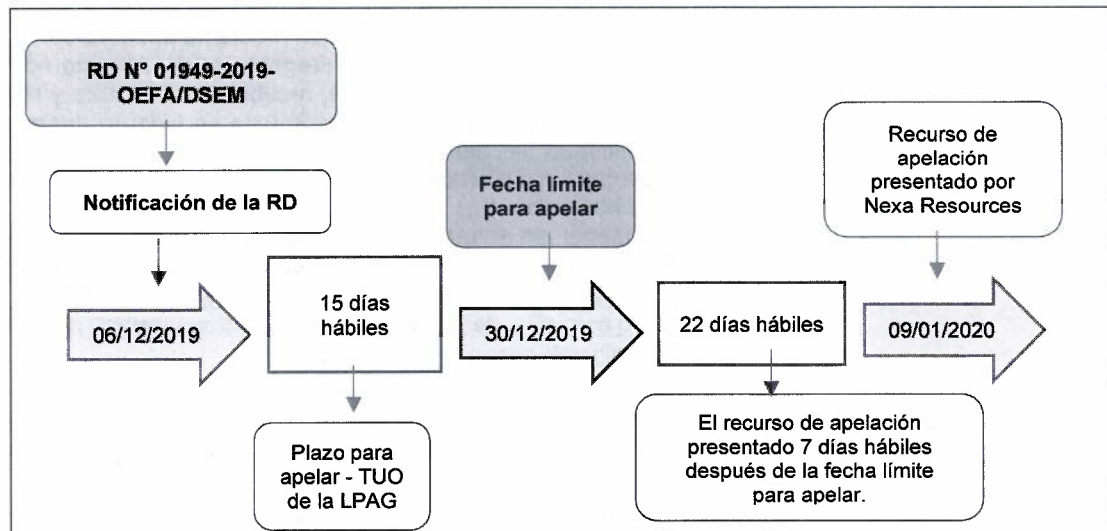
RD N° 01949-2019-OEFA/DSEM

Notificación de la RD

06/12/2019

15 días hábiles

Plazo para apelar - TUO de la LPAG

Fecha límite para apelar

30/12/2019

22 días hábiles

El recurso de apelación presentado 7 días hábiles después de la fecha límite para apelar.

Recurso de apelación presentado por Nexa Resources

09/01/2020